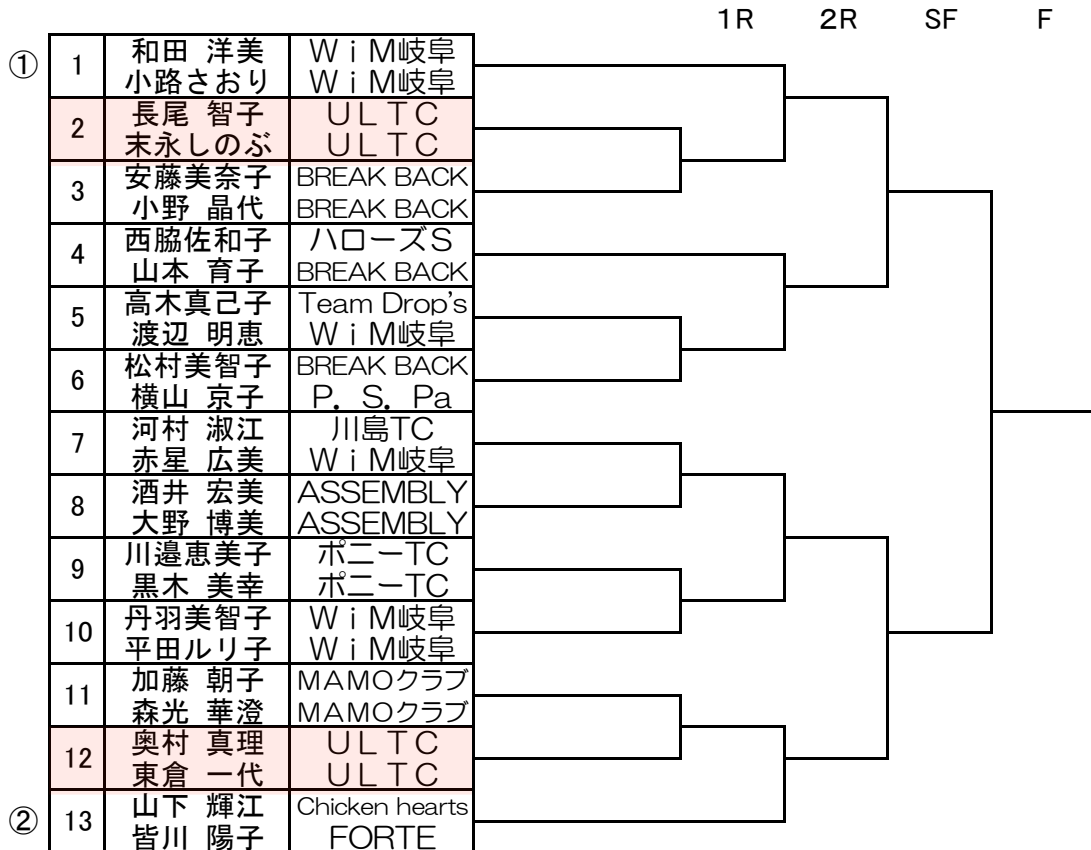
1R 2R SF F

| | | | |
|---|---|---|---|
| ① | 1 | 和田 洋美<br>小路さおり | ＷｉＭ岐阜<br>ＷｉＭ岐阜 |
| | 2 | 長尾 智子<br>末永しのぶ | ＵＬＴＣ<br>ＵＬＴＣ |
| | 3 | 安藤美奈子<br>小野 晶代 | BREAK BACK<br>BREAK BACK |
| | 4 | 西脇佐和子<br>山本 育子 | ハローズS<br>BREAK BACK |
| | 5 | 高木真己子<br>渡辺 明恵 | Team Drop's<br>ＷｉＭ岐阜 |
| | 6 | 松村美智子<br>横山 京子 | BREAK BACK<br>Ｐ．Ｓ．Ｐａ |
| | 7 | 河村 淑江<br>赤星 広美 | 川島TC<br>ＷｉＭ岐阜 |
| | 8 | 酒井 宏美<br>大野 博美 | ASSEMBLY<br>ASSEMBLY |
| | 9 | 川邉恵美子<br>黒木 美幸 | ポニーTC<br>ポニーTC |
| | 10 | 丹羽美智子<br>平田ルリ子 | ＷｉＭ岐阜<br>ＷｉＭ岐阜 |
| | 11 | 加藤 朝子<br>森光 華澄 | MAMOクラブ<br>MAMOクラブ |
| | 12 | 奥村 真理<br>東倉 一代 | ＵＬＴＣ<br>ＵＬＴＣ |
| ② | 13 | 山下 輝江<br>皆川 陽子 | Chicken hearts<br>FORTE |